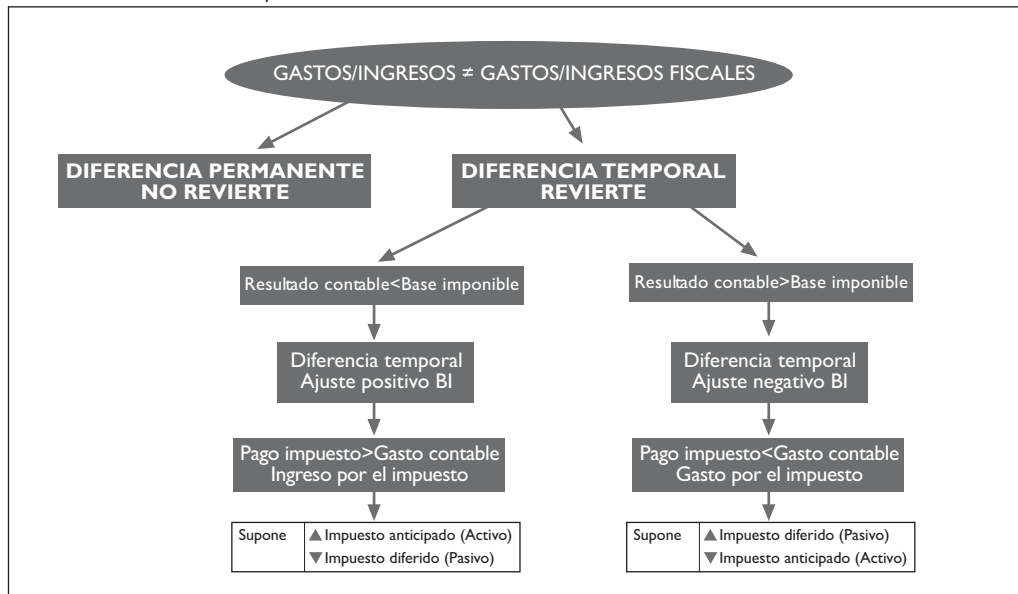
GASTOS/INGRESOS ≠ GASTOS/INGRESOS FISCALES

DIFERENCIA PERMANENTE
NO REVIERTE

DIFERENCIA TEMPORAL
REVIERTE

Resultado contable<Base imponible

Diferencia temporal
Ajuste positivo BI

Pago impuesto>Gasto contable
Ingreso por el impuesto

| Supone | ▲ Impuesto anticipado (Activo)<br>▼ Impuesto diferido (Pasivo) |
|---|---|

Resultado contable>Base imponible

Diferencia temporal
Ajuste negativo BI

Pago impuesto<Gasto contable
Gasto por el impuesto

| Supone | ▲ Impuesto diferido (Pasivo)<br>▼ Impuesto anticipado (Activo) |
|---|---|